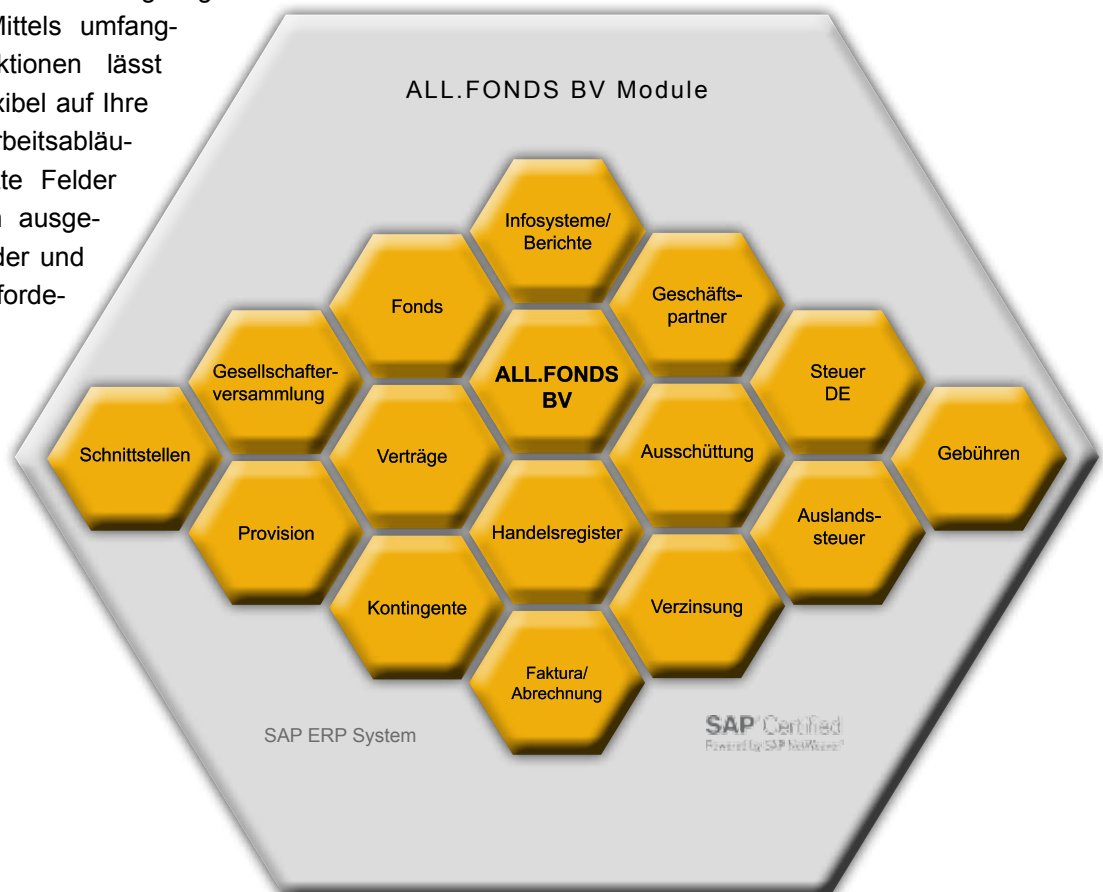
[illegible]ittels umfang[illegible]ktionen lässt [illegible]xibel auf Ihre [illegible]rbeitsabläu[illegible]te Felder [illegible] ausge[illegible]der und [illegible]forde-

ALL.FONDS BV Module

Infosysteme/
Berichte

Fonds

Geschäftspartner

Gesellschafterversammlung

ALL.FONDS BV

Steuer DE

Schnittstellen

Verträge

Ausschüttung

Gebühren

Provision

Handelsregister

Auslandssteuer

Kontingente

Verzinsung

Faktura/
Abrechnung

SAP ERP System

SAP Certified
Powered by SAP NetWeaver